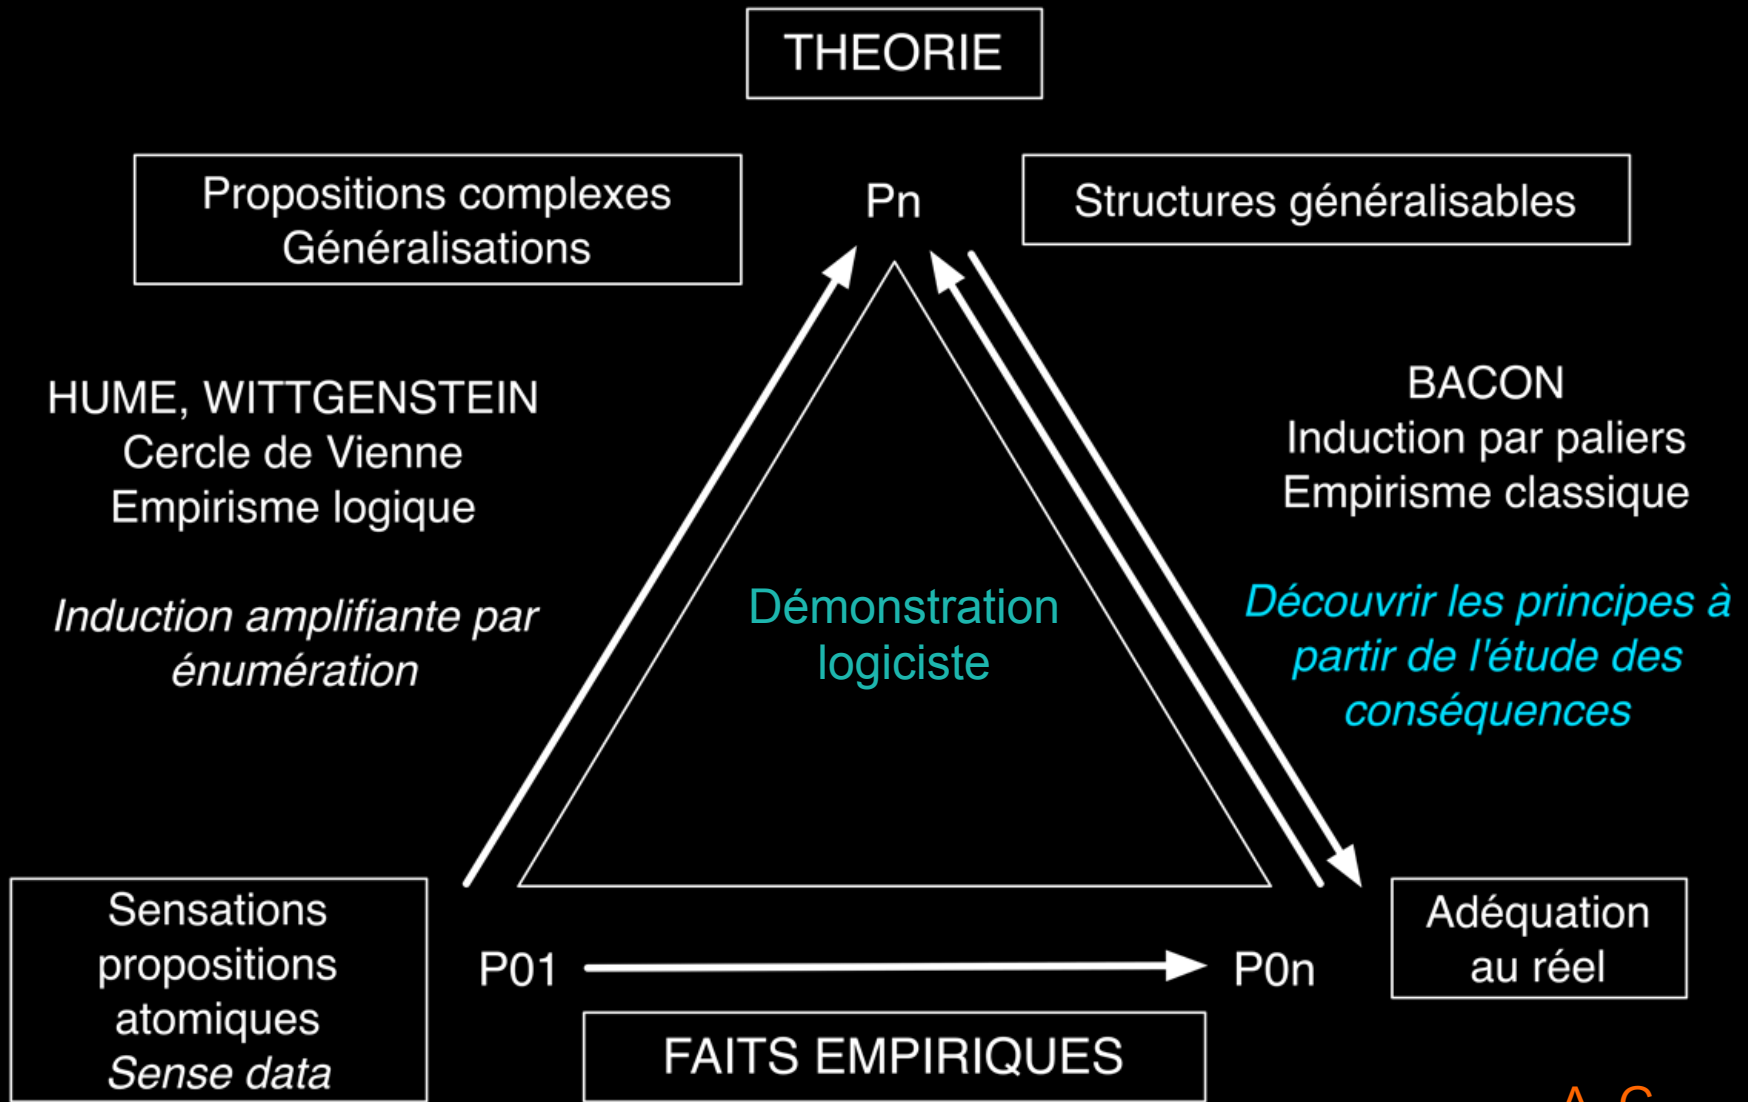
THEORIE

Propositions complexes
Généralisations

Pn

Structures généralisables

HUME, WITTGENSTEIN
Cercle de Vienne
Empirisme logique

*Induction amplifiante par énumération*

Démonstration logiciste

BACON
Induction par paliers
Empirisme classique

*Découvrir les principes à partir de l'étude des conséquences*

Sensations propositions atomiques
*Sense data*

P01

P0n

Adéquation au réel

FAITS EMPIRIQUES

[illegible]